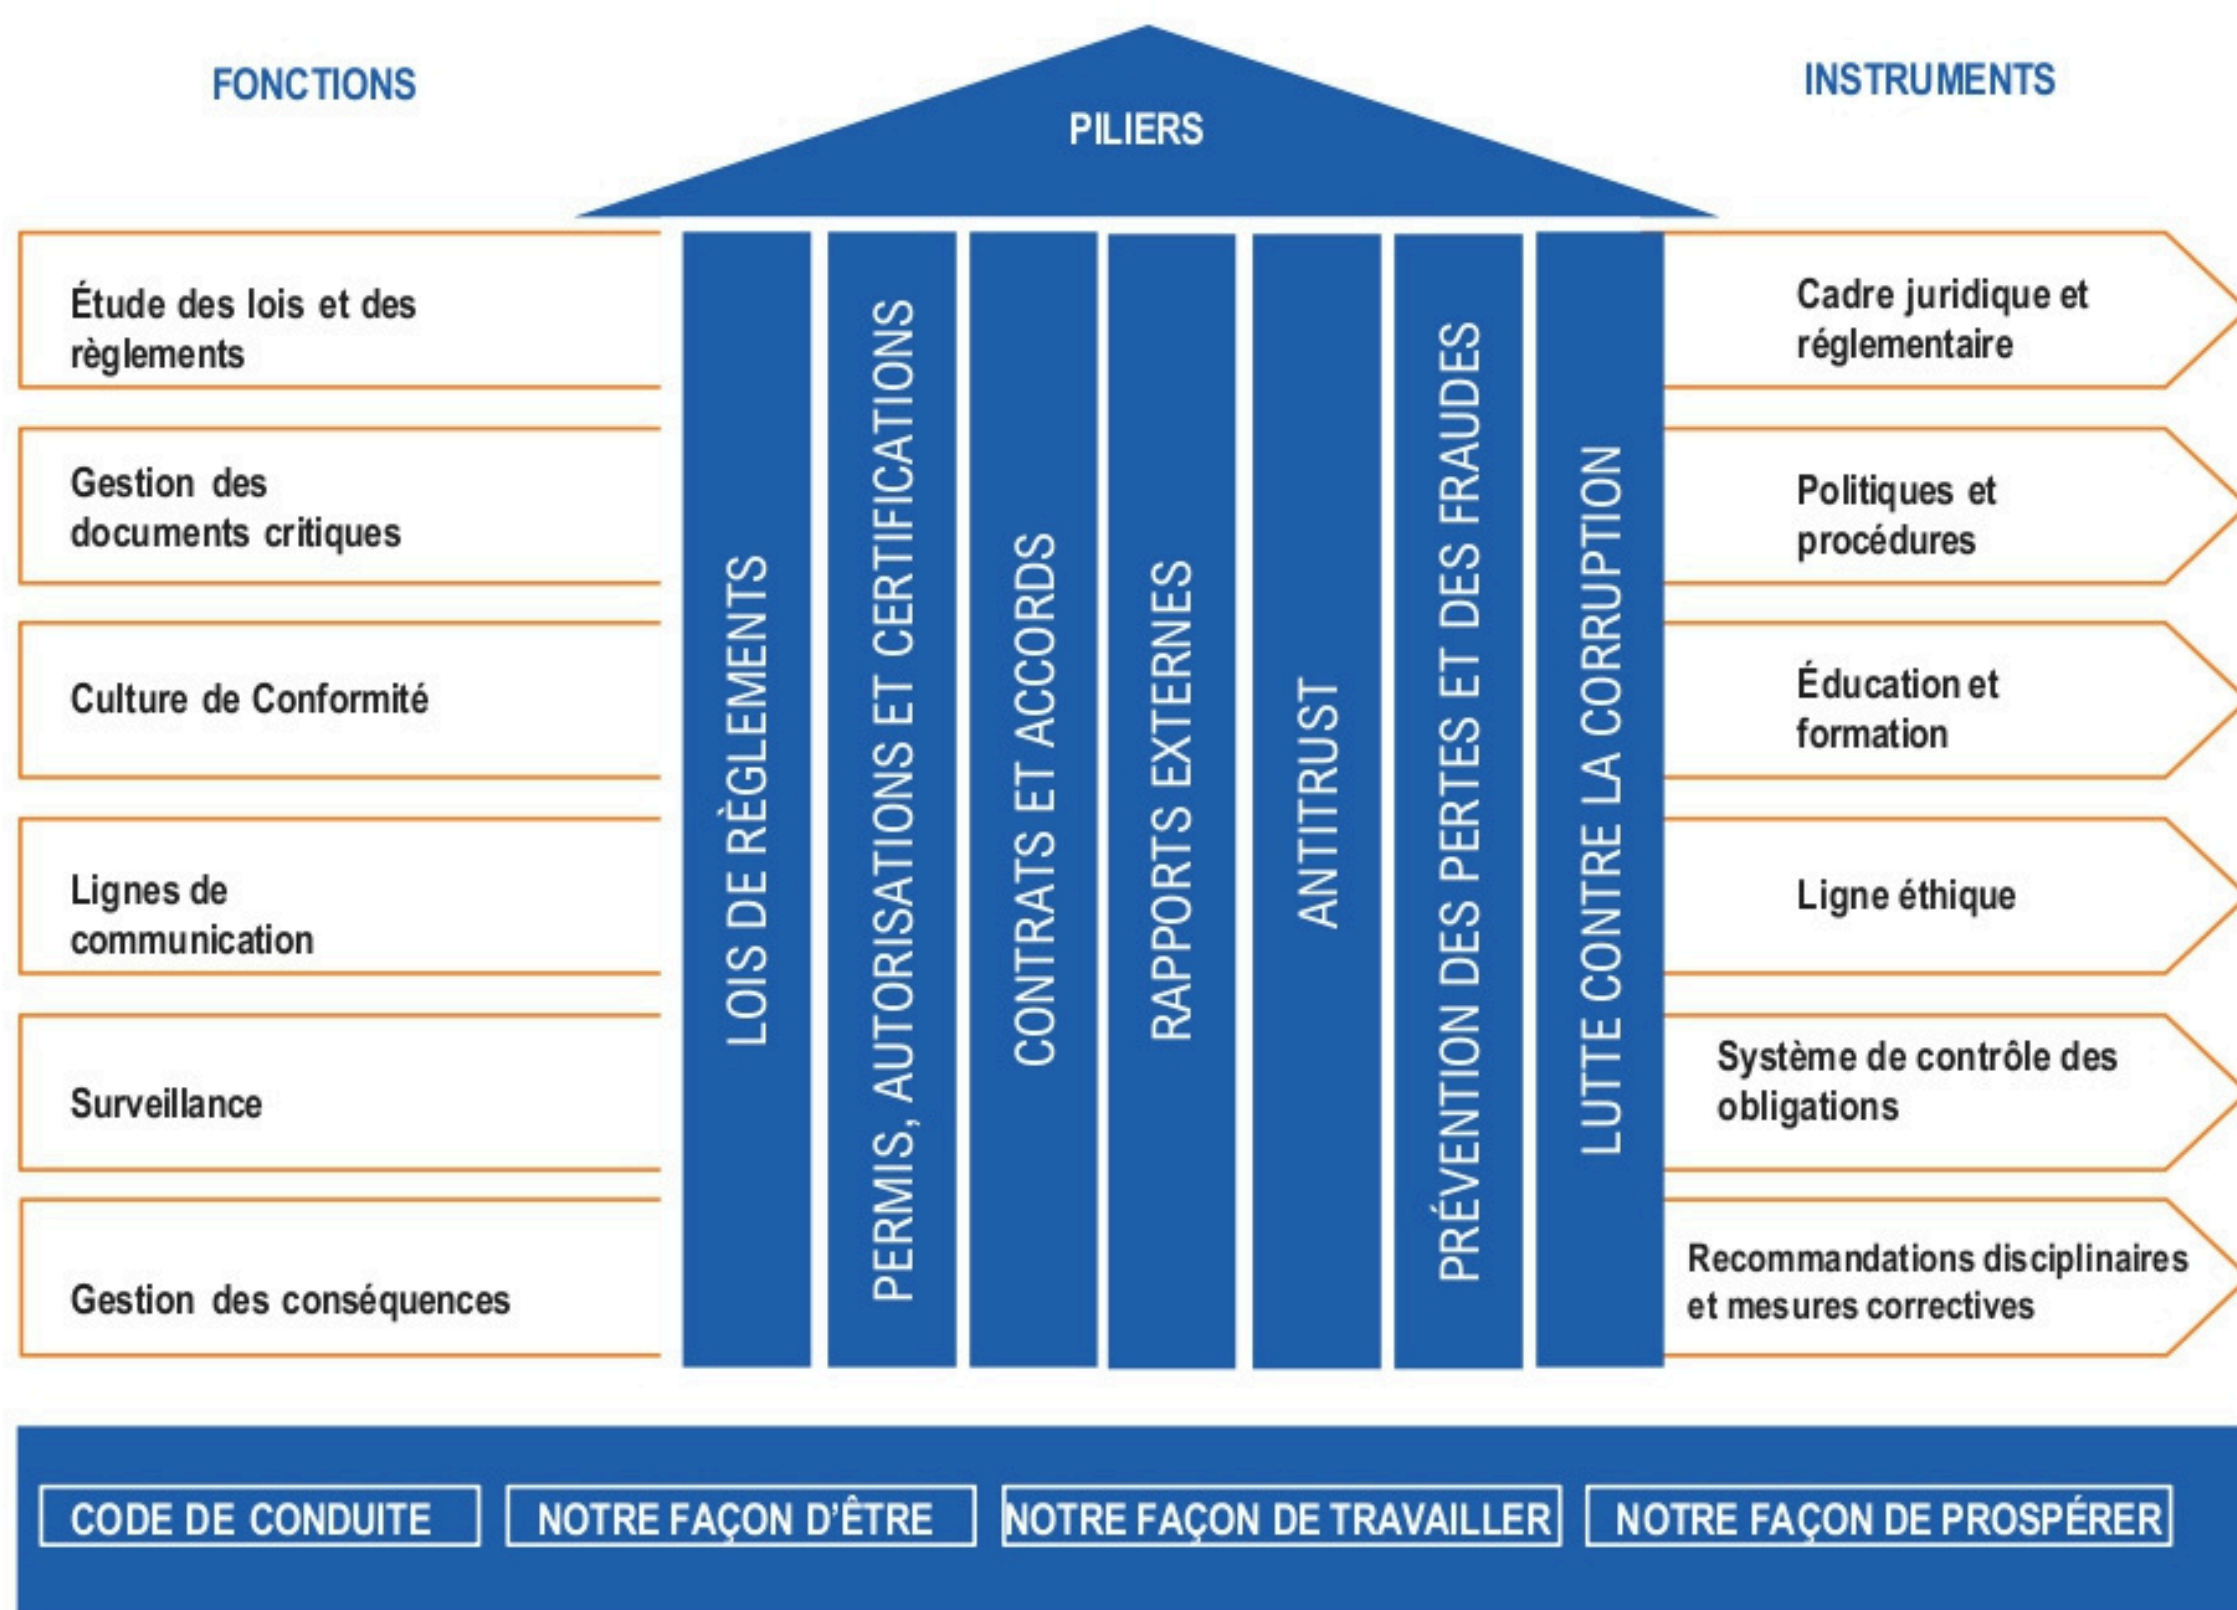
FONCTIONS

PILIERS

INSTRUMENTS

Étude des lois et des règlements

Gestion des documents critiques

Culture de Conformité

Lignes de communication

Surveillance

Gestion des conséquences

LOIS DE RÈGLEMENTS

PERMIS, AUTORISATIONS ET CERTIFICATIONS

CONTRATS ET ACCORDS

RAPPORTS EXTERNES

ANTITRUST

PRÉVENTION DES PERTES ET DES FRAUDES

LUTTE CONTRE LA CORRUPTION

Cadre juridique et réglementaire

Politiques et procédures

Éducation et formation

Ligne éthique

Système de contrôle des obligations

Recommandations disciplinaires et mesures correctives

CODE DE CONDUITE

NOTRE FAÇON D'ÊTRE

NOTRE FAÇON DE TRAVAILLER

NOTRE FAÇON DE PROSPÉRER